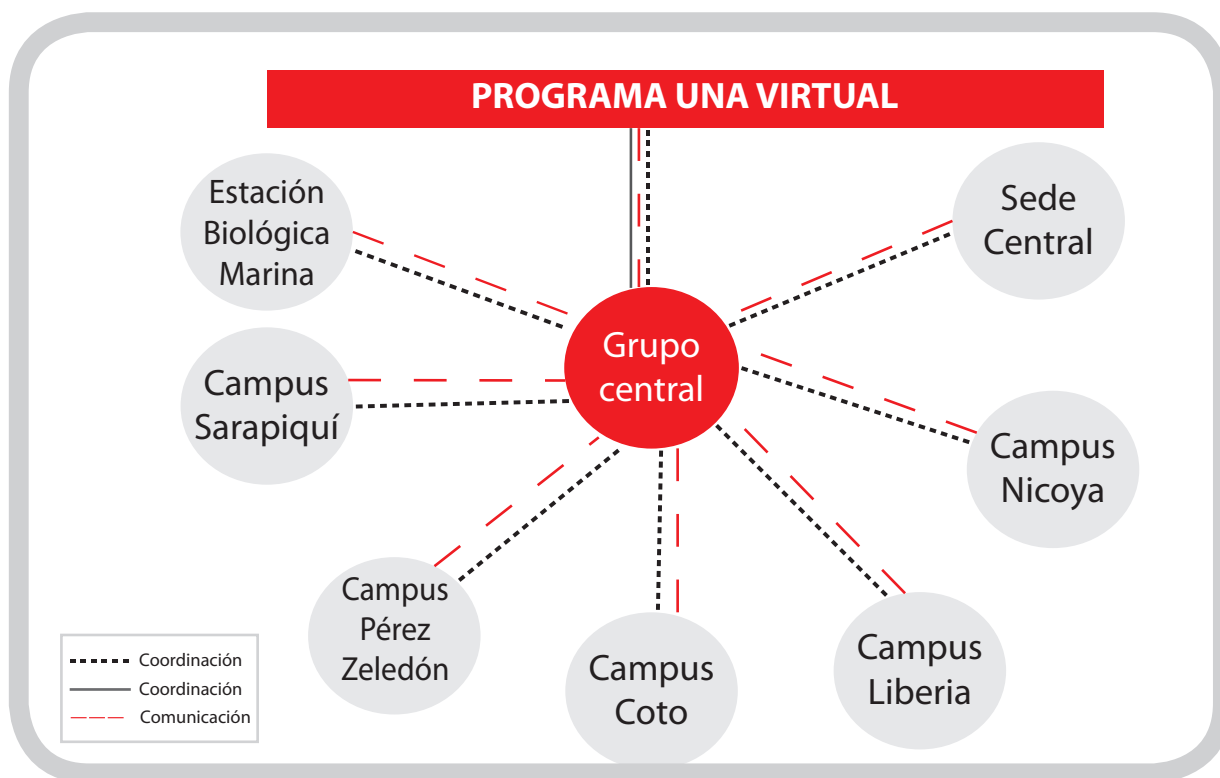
PROGRAMA UNA VIRTUAL

Estación Biológica Marina

Sede Central

Grupo central

Campus Sarapiquí

Campus Nicoya

Campus Pérez Zeledón

Campus Coto

Campus Liberia

Coordinación
Coordinación
Comunicación